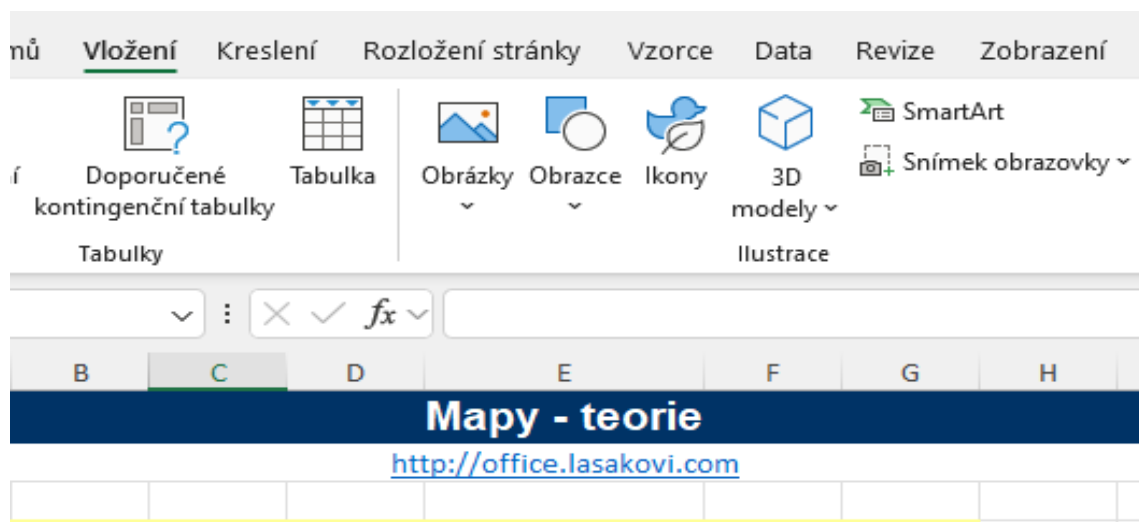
nů Vložení Kreslení Rozložení stránky Vzorce Data Revize Zobrazení

í Doporučené kontingenční tabulky Tabulka Obrázky Obrazce Ikony 3D modely SmartArt Snímek obrazovky

Tabulky Ilustrace

$fx$

B C D E F G H

Mapy - teorie

http://office.lasakovi.com